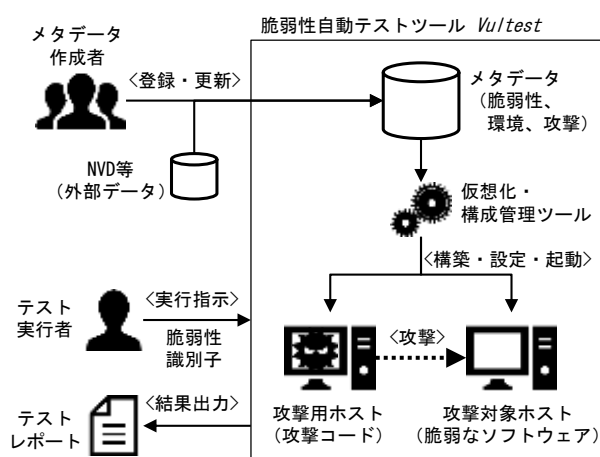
メタデータ
作成者

脆弱性自動テストツール Vultest

〈登録・更新〉

メタデータ
（脆弱性、
環境、攻撃）

NVD等
（外部データ）

仮想化・
構成管理ツール

〈構築・設定・起動〉

テスト
実行者

〈実行指示〉

脆弱性
識別子

〈攻撃〉

〈結果出力〉

テスト
レポート

攻撃用ホスト
（攻撃コード）

攻撃対象ホスト
（脆弱なソフトウェア）